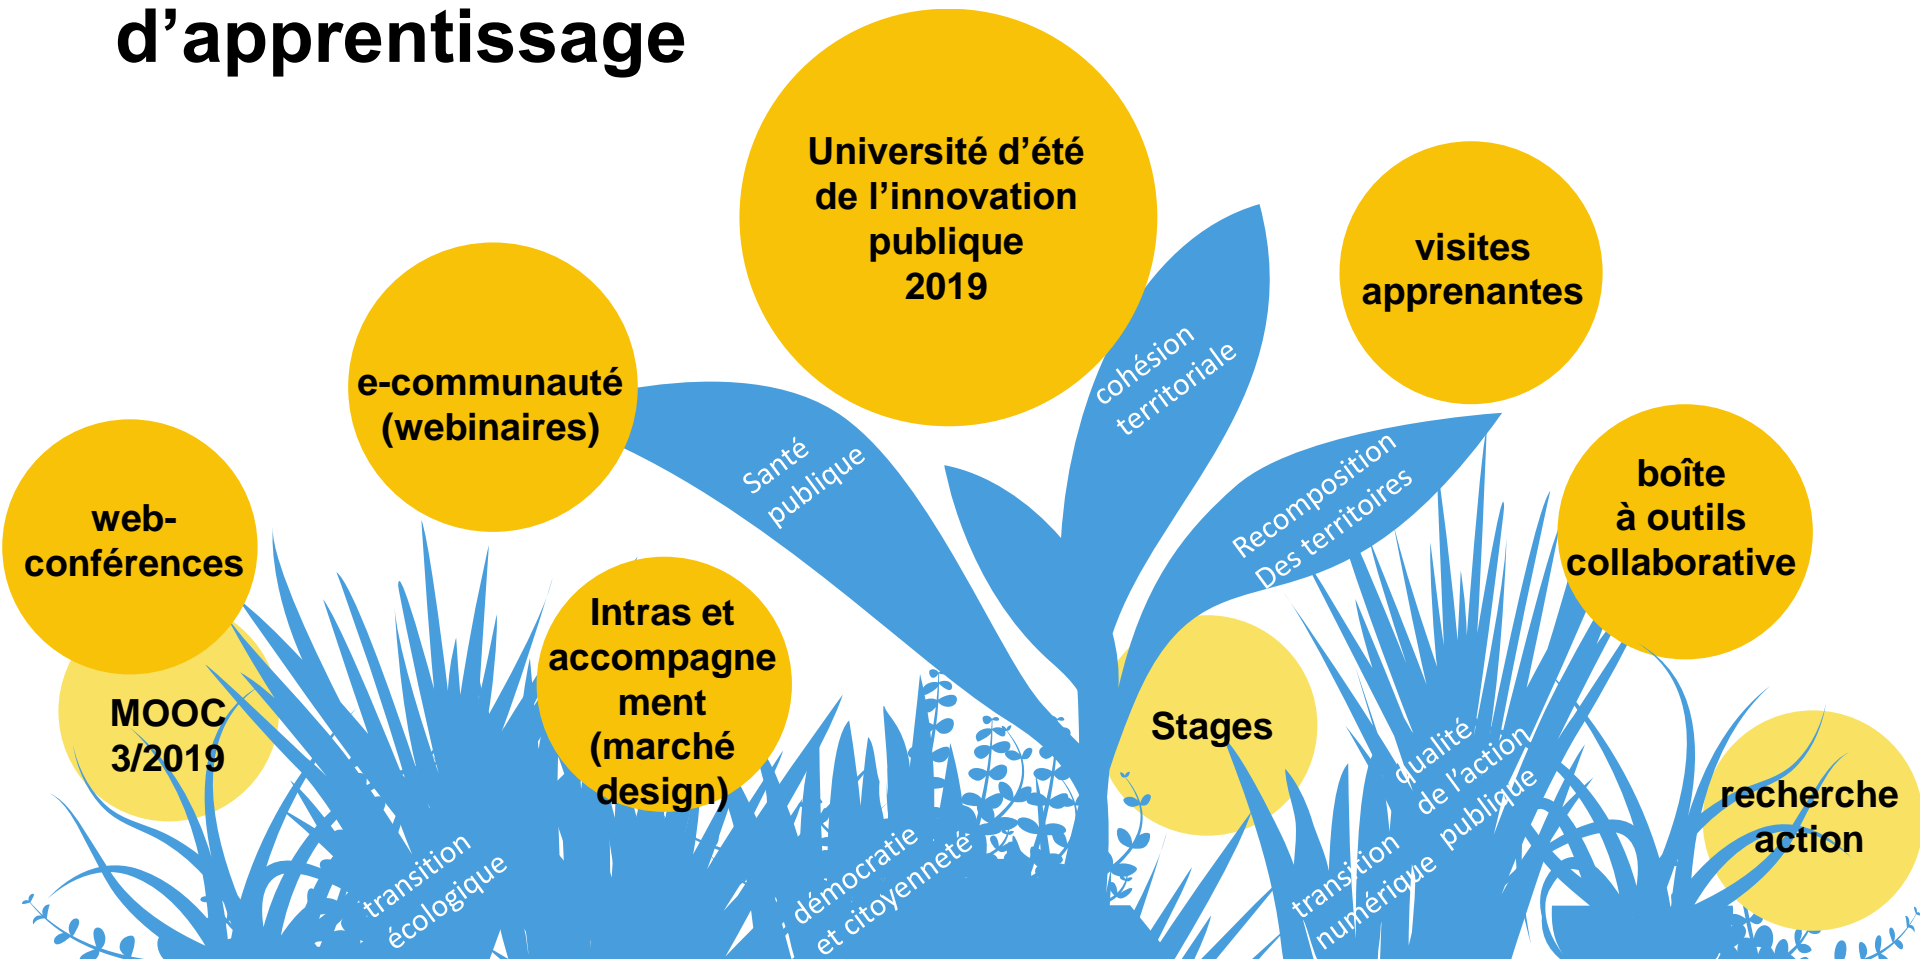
d’apprentissage

Université d’été de l’innovation publique 2019

visites apprenantes

e-communauté (webinaires)

cohésion territoriale

Santé publique

Recomposition Des territoires

boîte à outils collaborative

web-conférences

Intras et accompagnement (marché design)

MOOC 3/2019

Stages

qualité de l’action publique

recherche action

transition écologique

démocratie et citoyenneté

transition numérique